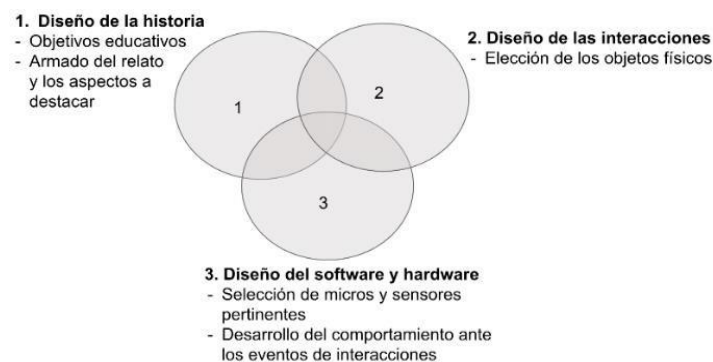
1. Diseño de la historia
- Objetivos educativos
- Armado del relato y los aspectos a destacar

2. Diseño de las interacciones
- Elección de los objetos físicos

1

2

3

3. Diseño del software y hardware
- Selección de micros y sensores pertinentes
- Desarrollo del comportamiento ante los eventos de interacciones